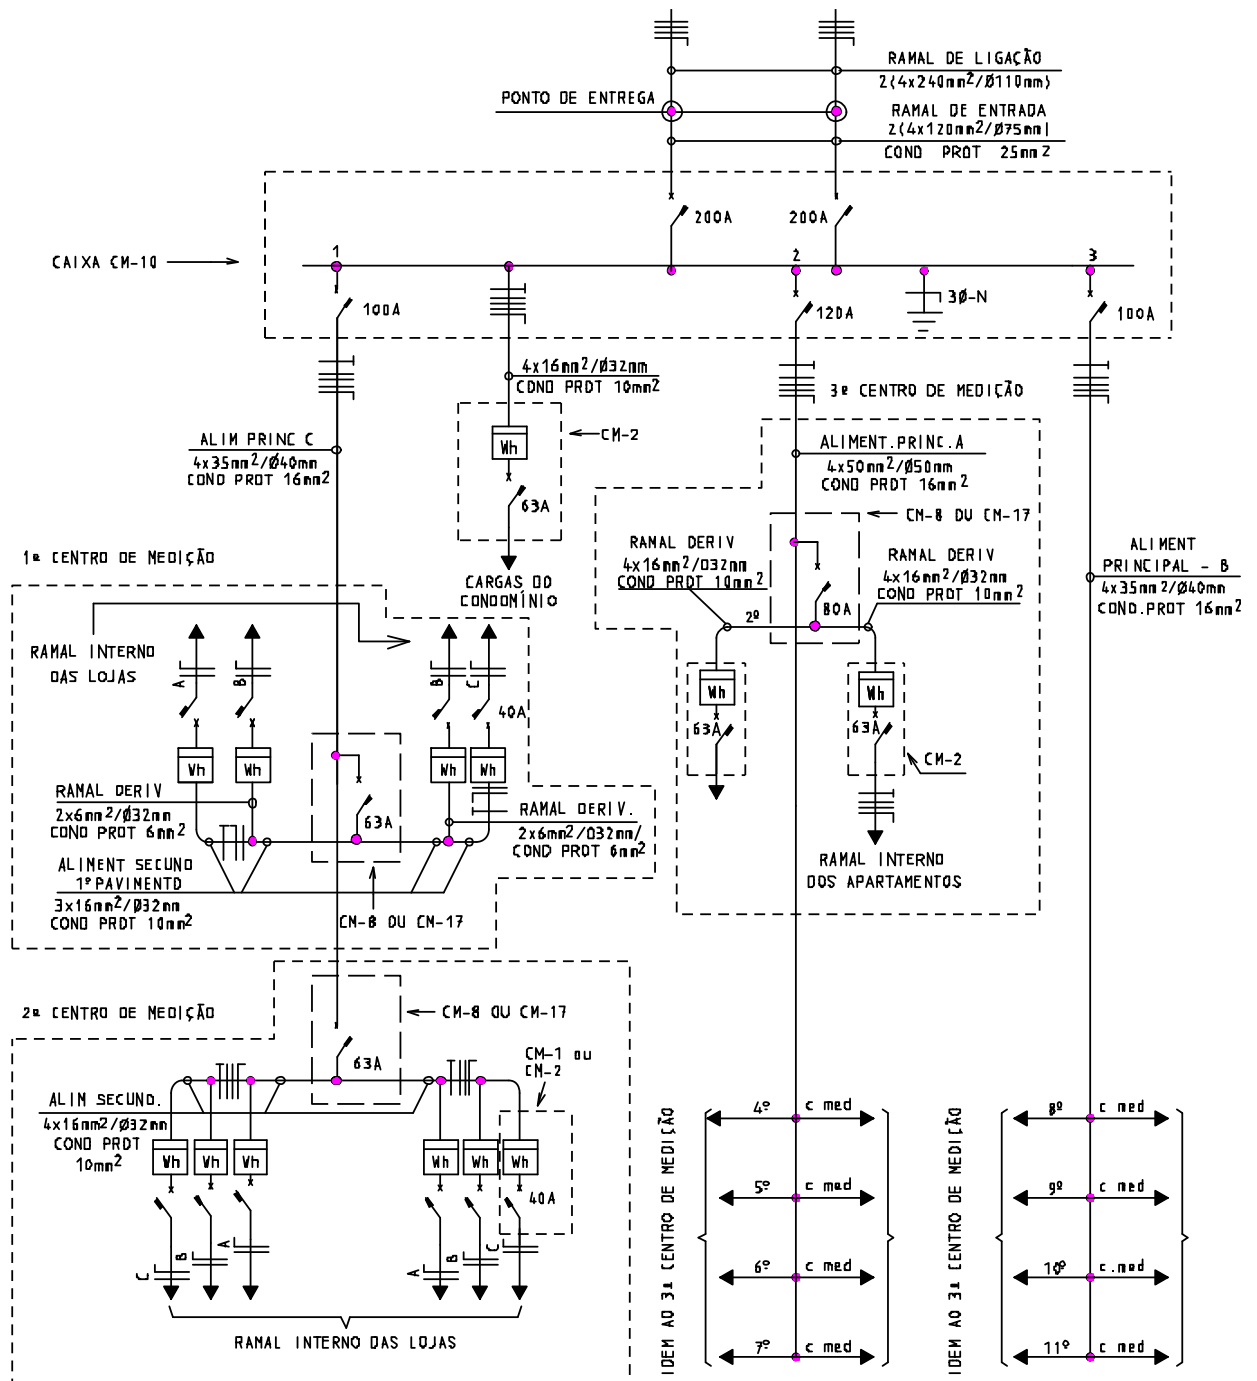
RAMAL DE LIGAÇÃO
2(4x240mm$^2$/Ø110mm)
PONTO DE ENTREGA
RAMAL DE ENTRADA
2(4x120mm$^2$/Ø75mm)
COND PROT 25mm$^2$

200A
200A
CAIXA CM-10
1
2
3
100A
120A
100A
3Ø-N

4x16mm$^2$/Ø32mm
COND PROT 10mm$^2$
3º CENTRO DE MEDIÇÃO
CM-2
Wh
63A
ALIM PRINC C
4x35mm$^2$/Ø40mm
COND PROT 16mm$^2$
ALIMENT.PRINC.A
4x50mm$^2$/Ø50mm
COND PROT 16mm$^2$
CM-8 OU CM-17
RAMAL DERIV
4x16mm$^2$/Ø32mm
COND PROT 10mm$^2$
2º
80A
RAMAL DERIV
4x16mm$^2$/Ø32mm
COND PROT 10mm$^2$
ALIMENT
PRINCIPAL - B
4x35mm$^2$/Ø40mm
COND.PROT 16mm$^2$

1º CENTRO DE MEDIÇÃO
CARGAS DO CONDOMÍNIO
RAMAL INTERNO DAS LOJAS
A
B
B
C
40A
Wh
Wh
Wh
Wh
63A
RAMAL DERIV
2x6mm$^2$/Ø32mm
COND PROT 6mm$^2$
RAMAL DERIV.
2x6mm$^2$/Ø32mm/
COND PROT 6mm$^2$
ALIMENT SECUND
1º PAVIMENTO
3x16mm$^2$/Ø32mm
COND PROT 10mm$^2$
CM-8 OU CM-17
Wh
63A
Wh
63A
CM-2
RAMAL INTERNO
DOS APARTAMENTOS

2º CENTRO DE MEDIÇÃO
CM-8 OU CM-17
63A
CM-1 ou
CM-2
ALIM SECUND.
4x16mm$^2$/Ø32mm
COND PROT
10mm$^2$
Wh
Wh
Wh
Wh
Wh
Wh
40A
C
B
A
A
B
C
RAMAL INTERNO DAS LOJAS

IDEM AO 3º CENTRO DE MEDIÇÃO
4º c med
5º c med
6º c med
7º c med
IDEM AO 3º CENTRO DE MEDIÇÃO
8º c med
9º c med
10º c.med
11º c med